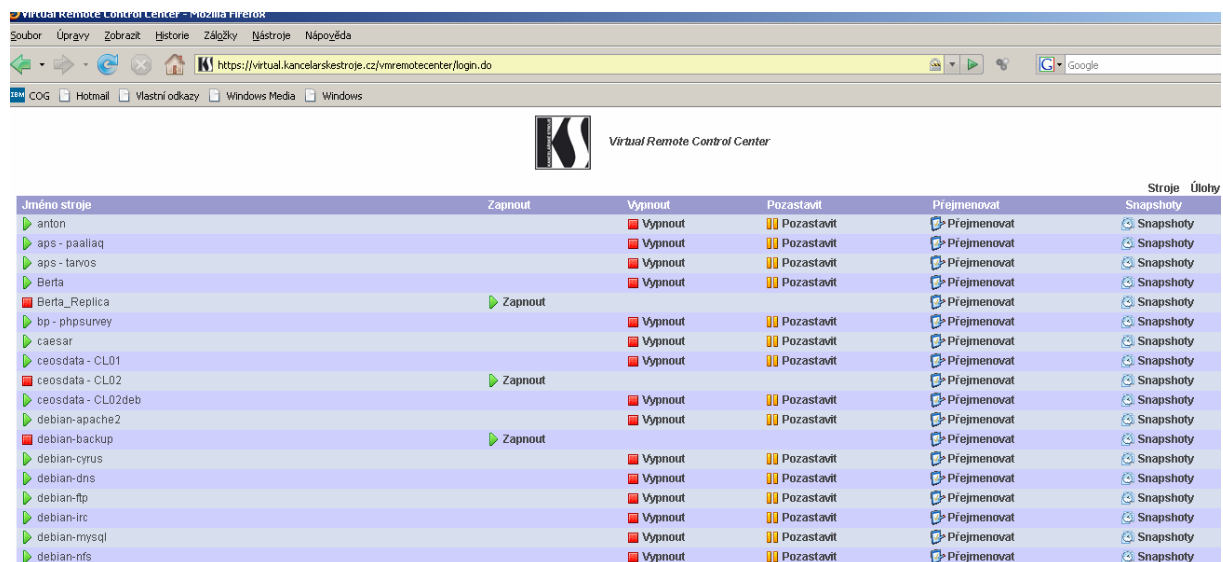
Virtual Remote Control Center - Mozilla Firefox

Soubor Úpravy Zobrazit Historie Záložky Nástroje Nápověda

https://virtual.kancelarskestroje.cz/vmremotecenter/login.do

Google

COG Hotmail Vlastní odkazy Windows Media Windows

Virtual Remote Control Center

Stroje Úlohy

| Jméno stroje | Zapnout | Vypnout | Pozastavit | Přejmenovat | Snapshoty |
|---|---|---|---|---|---|
| anton | | Vypnout | Pozastavit | Přejmenovat | Snapshoty |
| aps - paaliaq | | Vypnout | Pozastavit | Přejmenovat | Snapshoty |
| aps - tarvos | | Vypnout | Pozastavit | Přejmenovat | Snapshoty |
| Berta | | Vypnout | Pozastavit | Přejmenovat | Snapshoty |
| Berta_Replica | Zapnout | | | Přejmenovat | Snapshoty |
| bp - phpsurvey | | Vypnout | Pozastavit | Přejmenovat | Snapshoty |
| caesar | | Vypnout | Pozastavit | Přejmenovat | Snapshoty |
| ceosdata - CL01 | | Vypnout | Pozastavit | Přejmenovat | Snapshoty |
| ceosdata - CL02 | Zapnout | | | Přejmenovat | Snapshoty |
| ceosdata - CL02deb | | Vypnout | Pozastavit | Přejmenovat | Snapshoty |
| debian-apache2 | | Vypnout | Pozastavit | Přejmenovat | Snapshoty |
| debian-backup | Zapnout | | | Přejmenovat | Snapshoty |
| debian-cyrus | | Vypnout | Pozastavit | Přejmenovat | Snapshoty |
| debian-dns | | Vypnout | Pozastavit | Přejmenovat | Snapshoty |
| debian-ftp | | Vypnout | Pozastavit | Přejmenovat | Snapshoty |
| debian-irc | | Vypnout | Pozastavit | Přejmenovat | Snapshoty |
| debian-mysql | | Vypnout | Pozastavit | Přejmenovat | Snapshoty |
| debian-nfs | | Vypnout | Pozastavit | Přejmenovat | Snapshoty |